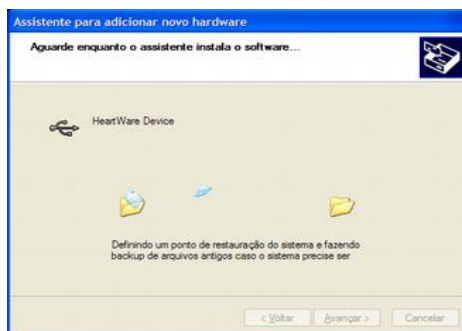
Assistente para adicionar novo hardware

Aguarde enquanto o assistente instala o software...

HeartWare Device

Definindo um ponto de restauração do sistema e fazendo backup de arquivos antigos caso o sistema precise ser

< Voltar | Avançar > | Cancelar